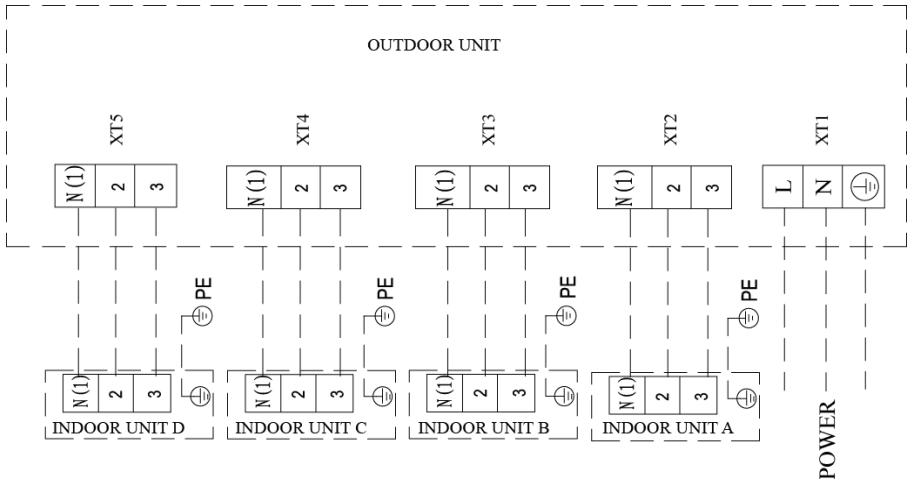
OUTDOOR UNIT

XT5

| N(1) | 2 | 3 |
|---|---|---|

XT4

| N(1) | 2 | 3 |
|---|---|---|

XT3

| N(1) | 2 | 3 |
|---|---|---|

XT2

| N(1) | 2 | 3 |
|---|---|---|

XT1

| L | N |
|---|---|

PE

PE

PE

PE

| N(1) | 2 | 3 |
|---|---|---|

INDOOR UNIT D

| N(1) | 2 | 3 |
|---|---|---|

INDOOR UNIT C

| N(1) | 2 | 3 |
|---|---|---|

INDOOR UNIT B

| N(1) | 2 | 3 |
|---|---|---|

INDOOR UNIT A

POWER